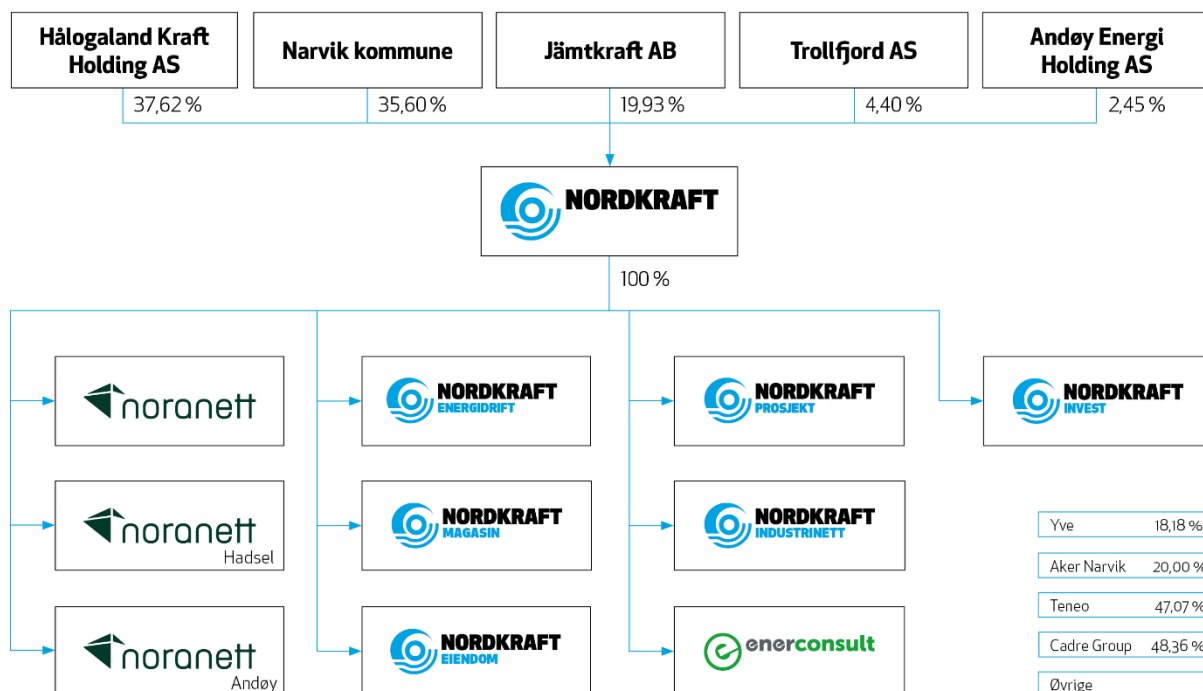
Hålogaland Kraft Holding AS

Narvik kommune

Jämtkraft AB

Trollfjord AS

Andøy Energi Holding AS

37,62 %

35,60 %

19,93 %

4,40 %

2,45 %

NORDKRAFT

100 %

noranett

NORDKRAFT ENERGIDRIFT

NORDKRAFT PROSJEKT

NORDKRAFT INVEST

noranett Hadsel

NORDKRAFT MAGASIN

NORDKRAFT INDUSTRINETT

noranett Andøy

NORDKRAFT EIENDOM

enerconsult

| Yve | 18,18 % |
|---|---|
| Aker Narvik | 20,00 % |
| Teneo | 47,07 % |
| Cadre Group | 48,36 % |
| Øvrige | |